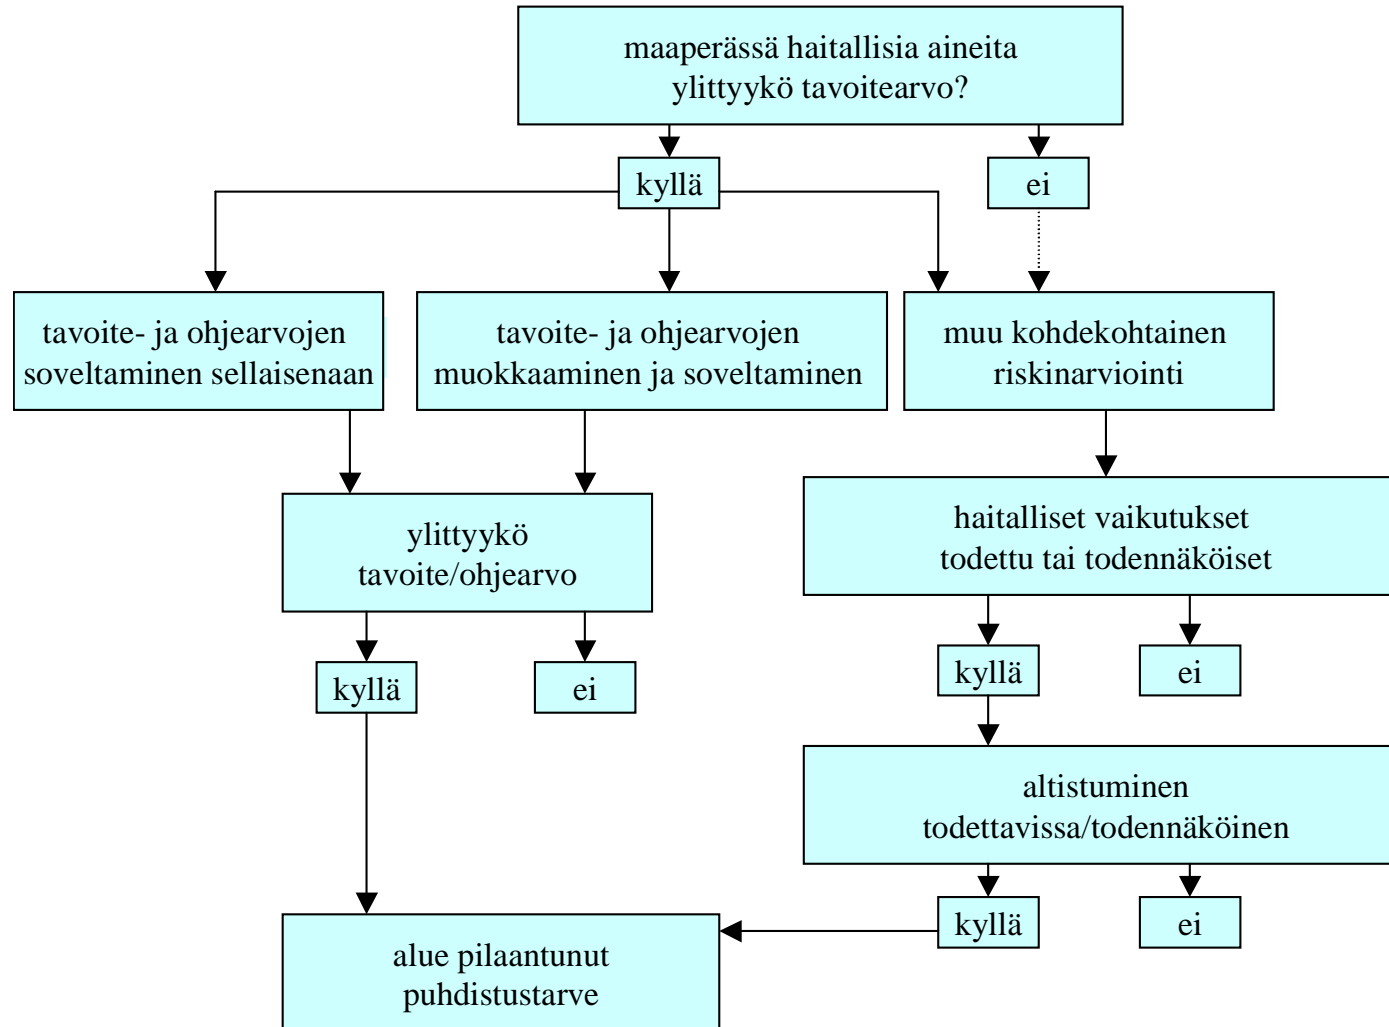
maaperässä haitallisia aineita
ylittyykö tavoitearvo?

kyllä

ei

tavoite- ja ohjearvojen soveltaminen sellaisenaan

tavoite- ja ohjearvojen muokkaaminen ja soveltaminen

muu kohdekohtainen riskinarviointi

ylittyykö tavoite/ohjearvo

kyllä

ei

haitalliset vaikutukset todettu tai todennäköiset

kyllä

ei

altistuminen todettavissa/todennäköinen

kyllä

ei

alue pilaantunut
puhdistustarve